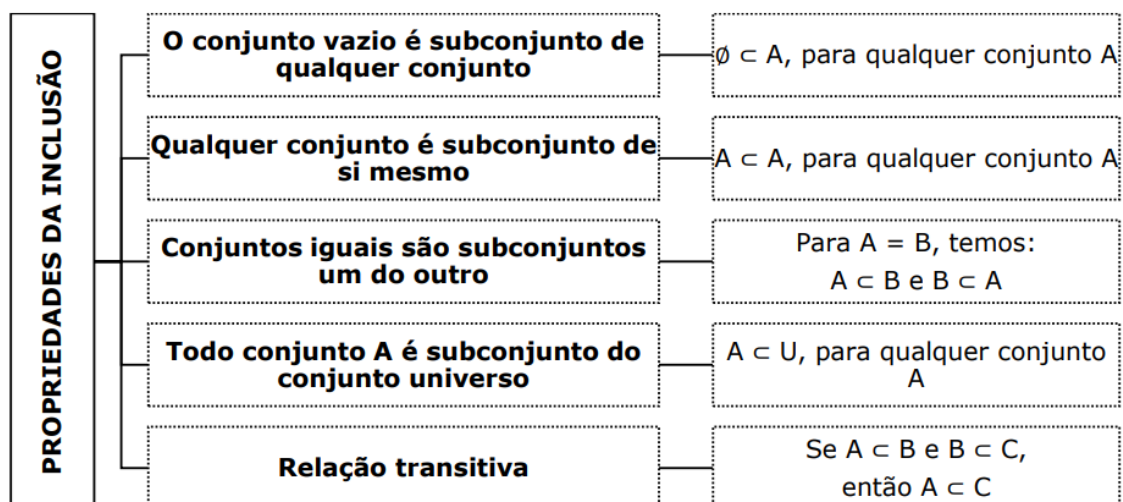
PROPRIEDADES DA INCLUSÃO

O conjunto vazio é subconjunto de qualquer conjunto

$\emptyset \subset A$, para qualquer conjunto A

Qualquer conjunto é subconjunto de si mesmo

$A \subset A$, para qualquer conjunto A

Conjuntos iguais são subconjuntos um do outro

Para $A = B$, temos: $A \subset B$ e $B \subset A$

Todo conjunto A é subconjunto do conjunto universo

$A \subset U$, para qualquer conjunto A

Relação transitiva

Se $A \subset B$ e $B \subset C$, então $A \subset C$